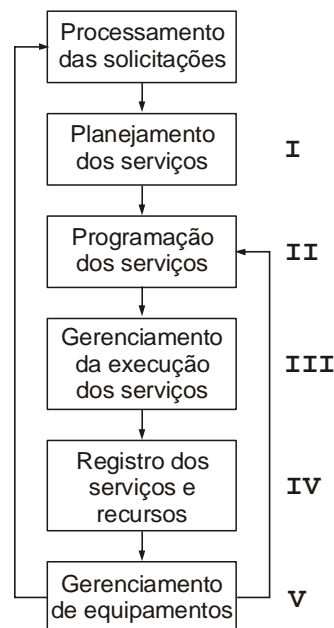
Processamento das solicitações

Planejamento dos serviços

I

Programação dos serviços

II

Gerenciamento da execução dos serviços

III

Registro dos serviços e recursos

IV

Gerenciamento de equipamentos

V